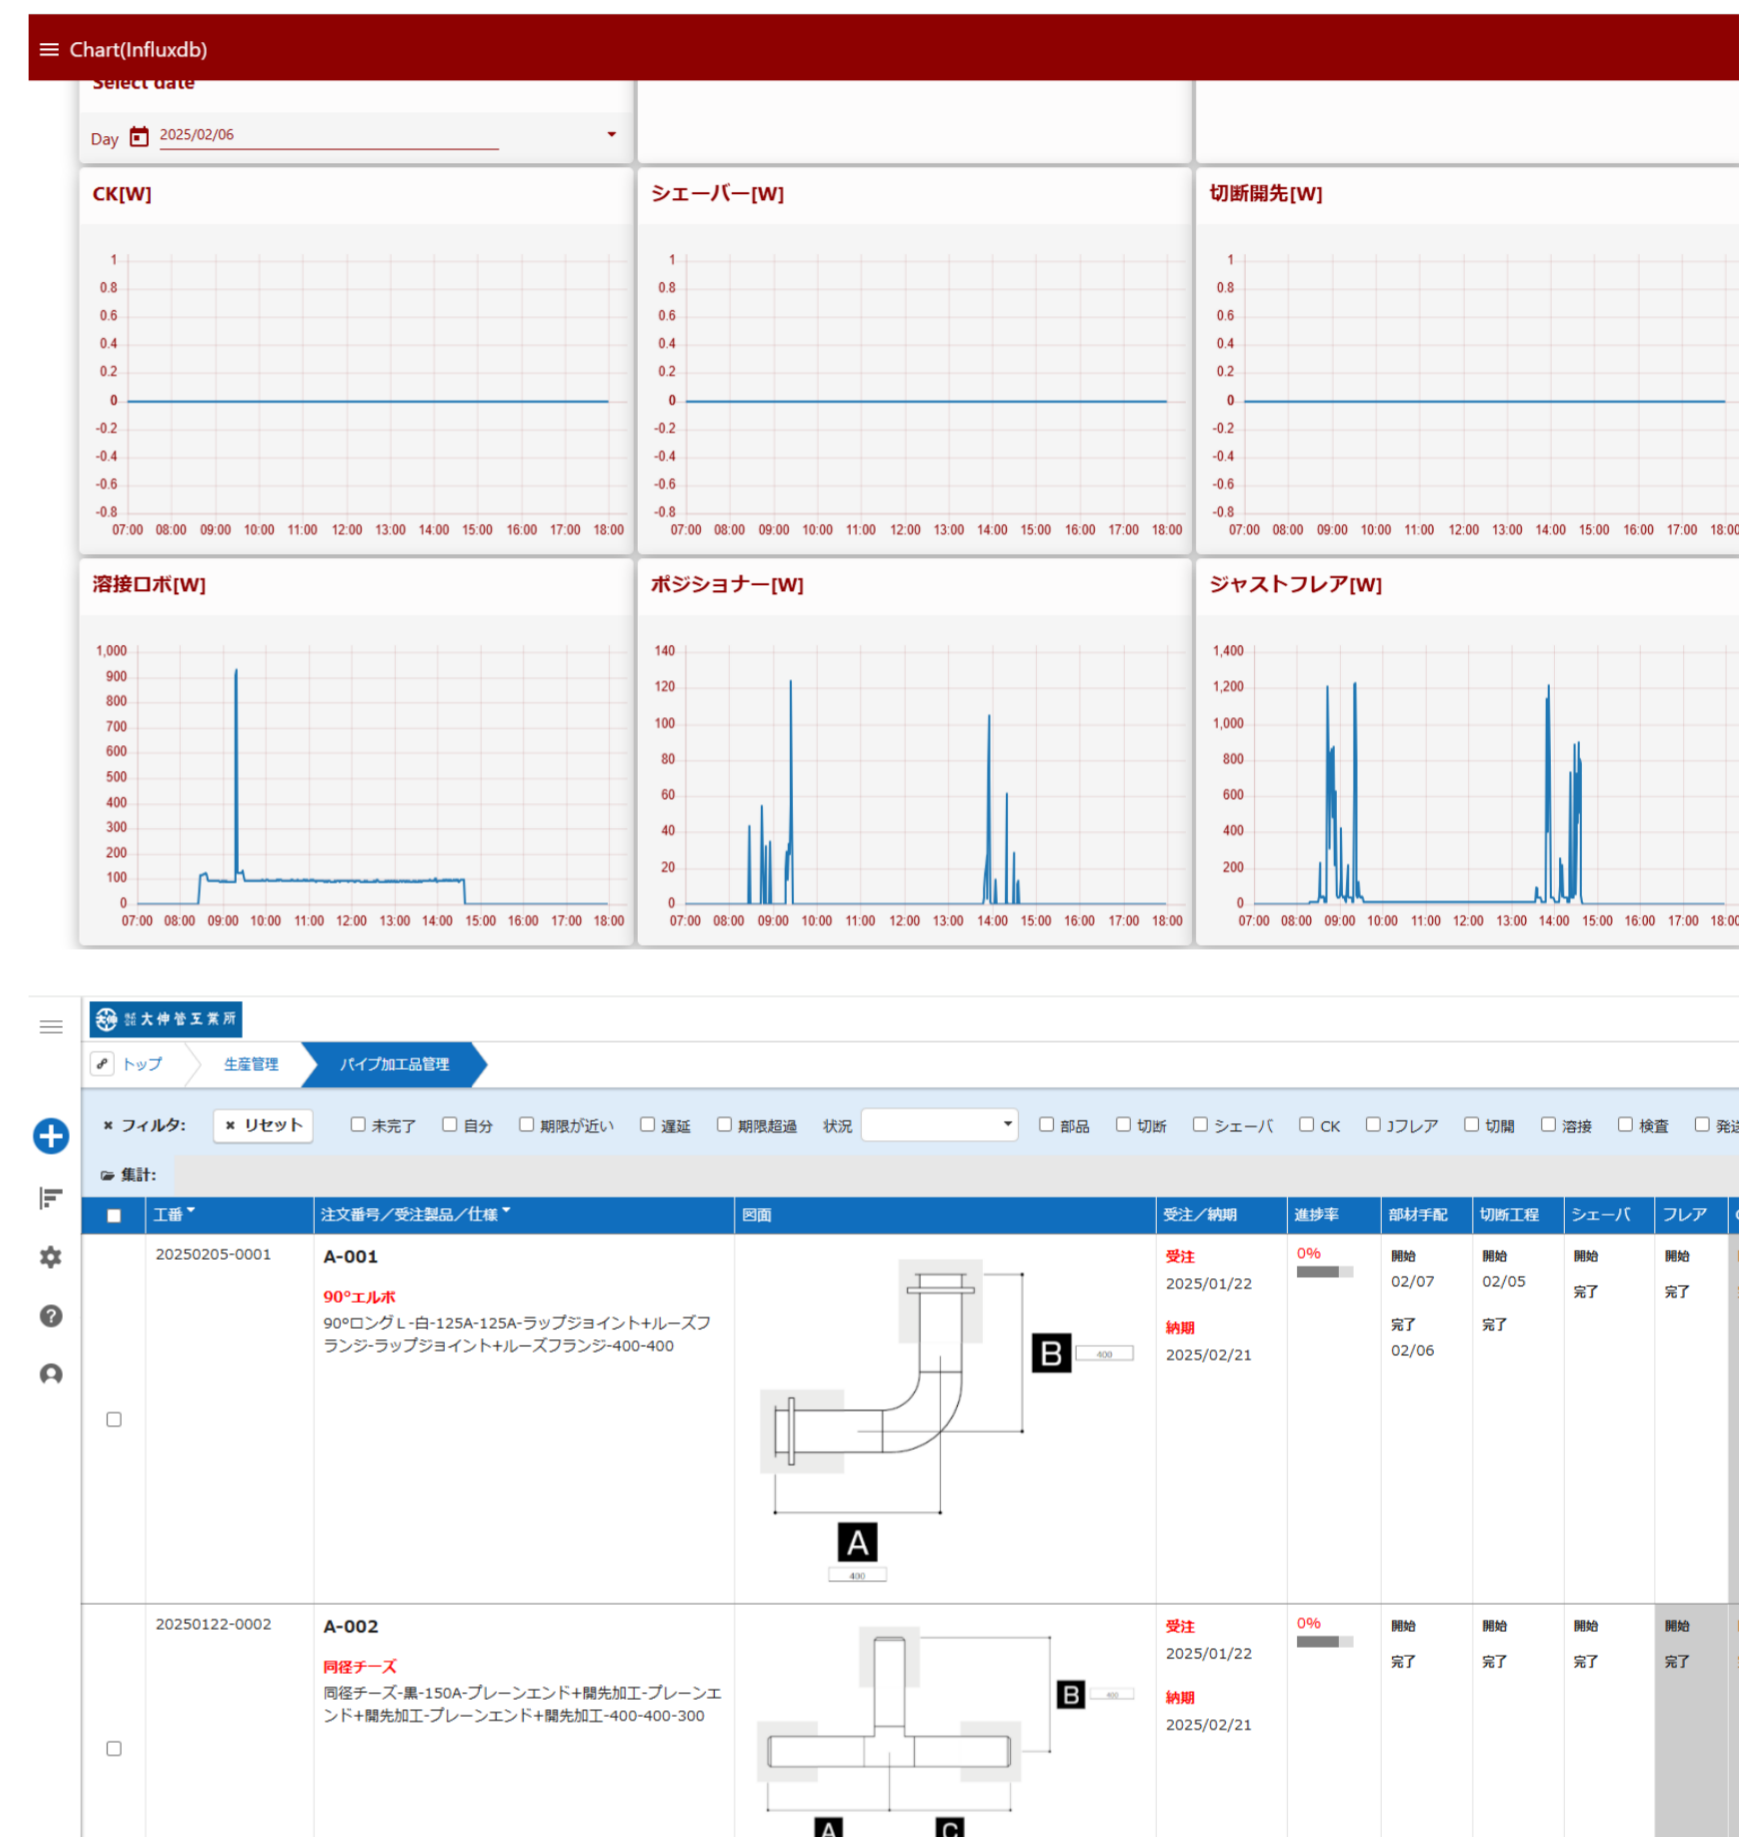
Chart(Influxdb)

Select date

Day 2025/02/06

CK[W]

1 0.8 0.6 0.4 0.2 0 -0.2 -0.4 -0.6 -0.8
07:00 08:00 09:00 10:00 11:00 12:00 13:00 14:00 15:00 16:00 17:00 18:00

シェーバー[W]

1 0.8 0.6 0.4 0.2 0 -0.2 -0.4 -0.6 -0.8
07:00 08:00 09:00 10:00 11:00 12:00 13:00 14:00 15:00 16:00 17:00 18:00

切断開先[W]

1 0.8 0.6 0.4 0.2 0 -0.2 -0.4 -0.6 -0.8
07:00 08:00 09:00 10:00 11:00 12:00 13:00 14:00 15:00 16:00 17:00 18:00

溶接ロボ[W]

1,000 900 800 700 600 500 400 300 200 100 0
07:00 08:00 09:00 10:00 11:00 12:00 13:00 14:00 15:00 16:00 17:00 18:00

ポジショナー[W]

140 120 100 80 60 40 20 0
07:00 08:00 09:00 10:00 11:00 12:00 13:00 14:00 15:00 16:00 17:00 18:00

ジャストフレア[W]

1,400 1,200 1,000 800 600 400 200 0
07:00 08:00 09:00 10:00 11:00 12:00 13:00 14:00 15:00 16:00 17:00 18:00

大伸管工業所

トップ 生産管理 パイプ加工品管理

× フィルタ: × リセット 未完了 自分 期限が近い 遅延 期限超過 状況 部品 切断 シェーバ CK Jフレア 切開 溶接 検査 発送

集計:

| | 工番 | 注文番号／受注製品／仕様 | 図面 | 受注／納期 | 進捗率 | 部材手配 | 切断工程 | シェーバ | フレア |
|---|---|---|---|---|---|---|---|---|---|
| | 20250205-0001 | A-001 90°エルボ 90°ロングL-白-125A-125A-ラップジョイント+ルーズフランジ-ラップジョイント+ルーズフランジ-400-400 | B 400 A 400 | 受注 2025/01/22 納期 2025/02/21 | 0% | 開始 02/07 完了 02/06 | 開始 02/05 完了 | 開始 完了 | 開始 完了 |
| | 20250122-0002 | A-002 同径チーズ 同径チーズ-黒-150A-プレーンエンド+開先加工-プレーンエンド+開先加工-プレーンエンド+開先加工-400-400-300 | B A C | 受注 2025/01/22 納期 2025/02/21 | 0% | 開始 完了 | 開始 完了 | 開始 完了 | 開始 完了 |